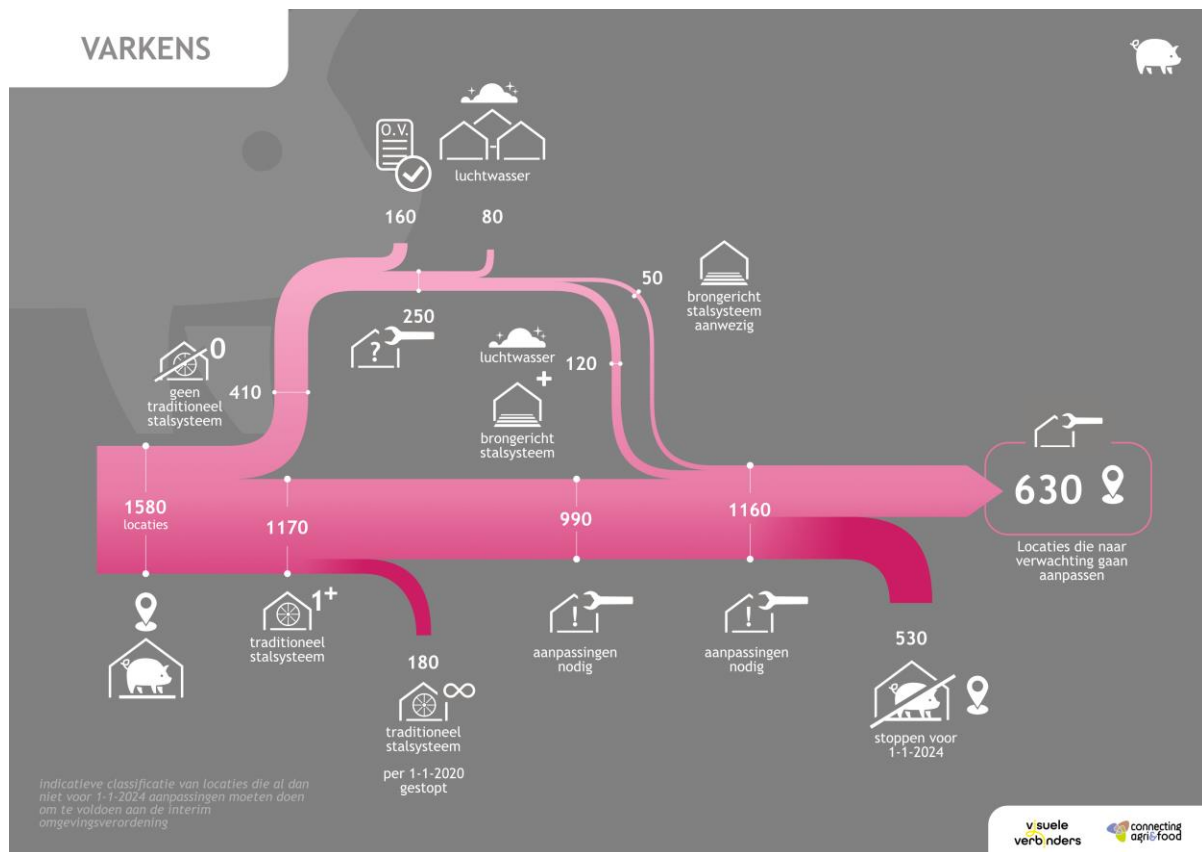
VARKENS

O.V.

luchtwasser

160

80

50

brongericht stalsysteem aanwezig

250

?

0

geen traditioneel stalsysteem

410

luchtwasser

+

120

brongericht stalsysteem

1580 locaties

1170

990

1160

630

Locaties die naar verwachting gaan aanpassen

1+

traditioneel stalsysteem

180

∞

traditioneel stalsysteem

per 1-1-2020 gestopt

!

aanpassingen nodig

!

aanpassingen nodig

530

stoppen voor 1-1-2024

indicatieve classificatie van locaties die al dan niet voor 1-1-2024 aanpassingen moeten doen om te voldoen aan de interim omgevingsverordening

visuele verbinders

connecting agri&food